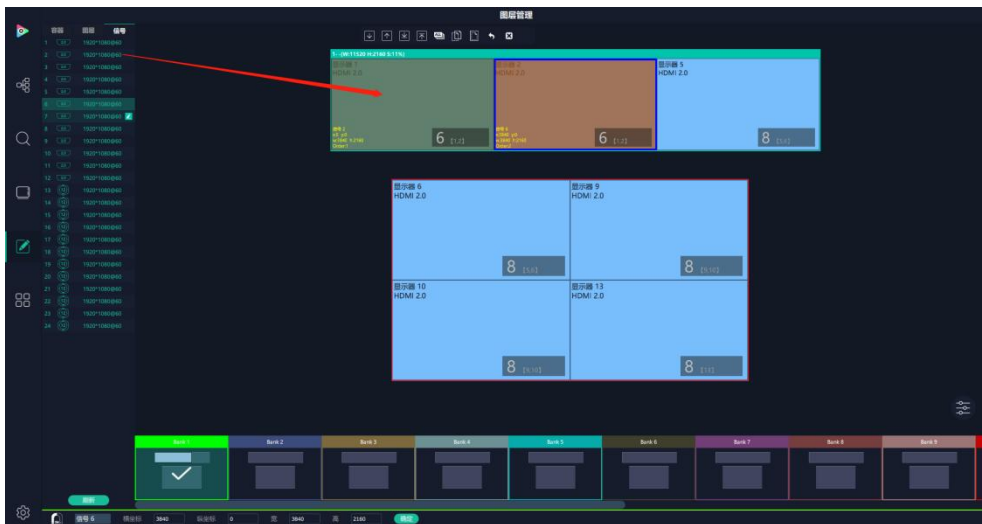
图层管理

管理 图层 信号

1 1920*1080@60
2 1920*1080@60
3 1920*1080@60
4 1920*1080@60
5 1920*1080@60
6 1920*1080@60
7 1920*1080@60
8 1920*1080@60
9 1920*1080@60
10 1920*1080@60
11 1920*1080@60
12 1920*1080@60
13 1920*1080@60
14 1920*1080@60
15 1920*1080@60
16 1920*1080@60
17 1920*1080@60
18 1920*1080@60
19 1920*1080@60
20 1920*1080@60
21 1920*1080@60
22 1920*1080@60
23 1920*1080@60
24 1920*1080@60

刷新

1 - (W:11520 H:2160 S:11%)

显示器 1
HDMI 2.0
6 [1,2]

显示器 4
HDMI 2.0
6 [1,2]

显示器 5
HDMI 2.0
8 [1,1]

显示器 6
HDMI 2.0
8 [1,6]

显示器 9
HDMI 2.0
8 [1,10]

显示器 10
HDMI 2.0
8 [1,10]

显示器 13
HDMI 2.0
8 [1,1]

Bank 1 Bank 2 Bank 3 Bank 4 Bank 5 Bank 6 Bank 7 Bank 8 Bank 9

信号 6 横坐标 3840 纵坐标 0 宽 3840 高 2160 确定